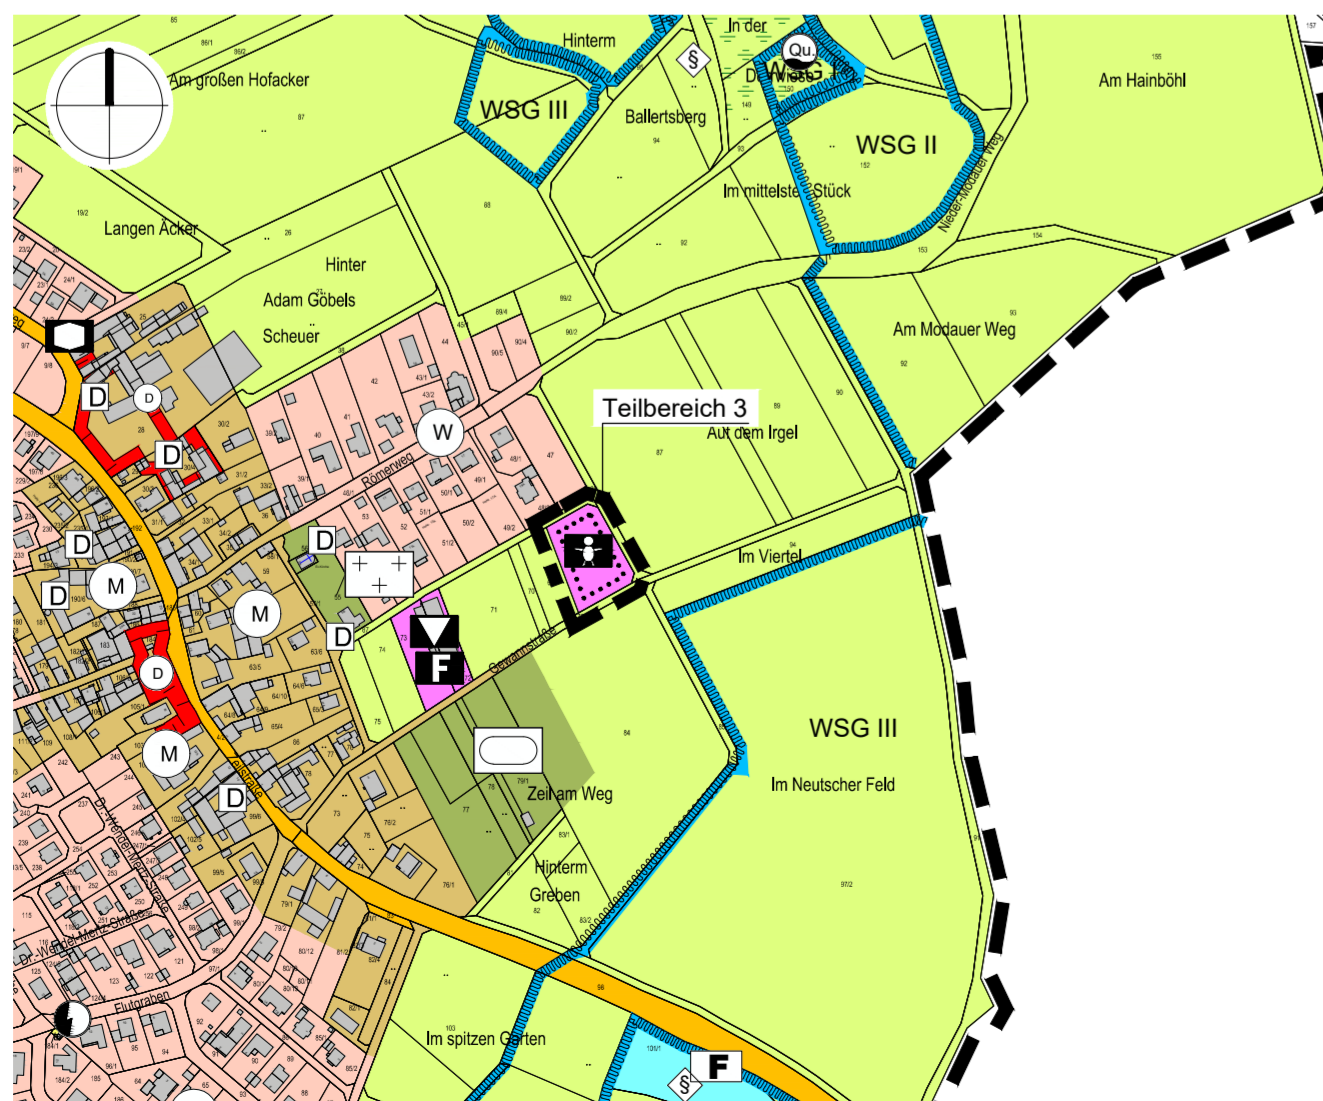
Am großen Hofacker
Hinterm
WSG III
Ballertsberg
In der
Qu.
Die Wiese
WSG
Am Hainböhl
WSG II
Im mittelste Stück
Nieder-Modauer Weg
Langen Äcker
Hinter
Adam Göbels
Scheuer
Am Modauer Weg
D
D
D
W
Teilbereich 3
Auf dem Irgel
Römerweg
D
D
M
D
D
M
Im Viertel
F
D
Gewannstraße
M
WSG III
Im Neutscher Feld
D
Zeil am Weg
Hinterm
Greben
Im spitzen Garten
Flutgraben
F
§
§